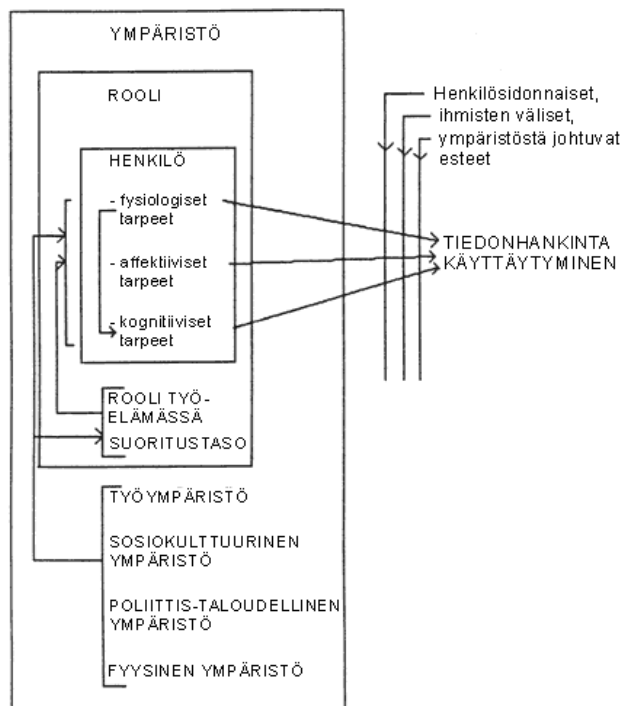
YMPÄRISTÖ

ROOLI

HENKILÖ

- fysiologiset tarpeet

- affektiiviset tarpeet

- kognitiiviset tarpeet

ROOLI TYÖ-ELÄMÄSSÄ

SUORITUSTASO

TYÖYMPÄRISTÖ

SOSIOKULTTUURINEN YMPÄRISTÖ

POLIITTIS-TALOUDELLINEN YMPÄRISTÖ

FYYSINEN YMPÄRISTÖ

Henkilösidonnaiset, ihmisten väliset, ympäristöstä johtuvat esteet

TIEDONHANKINTA KÄYTTÄYTYMINEN